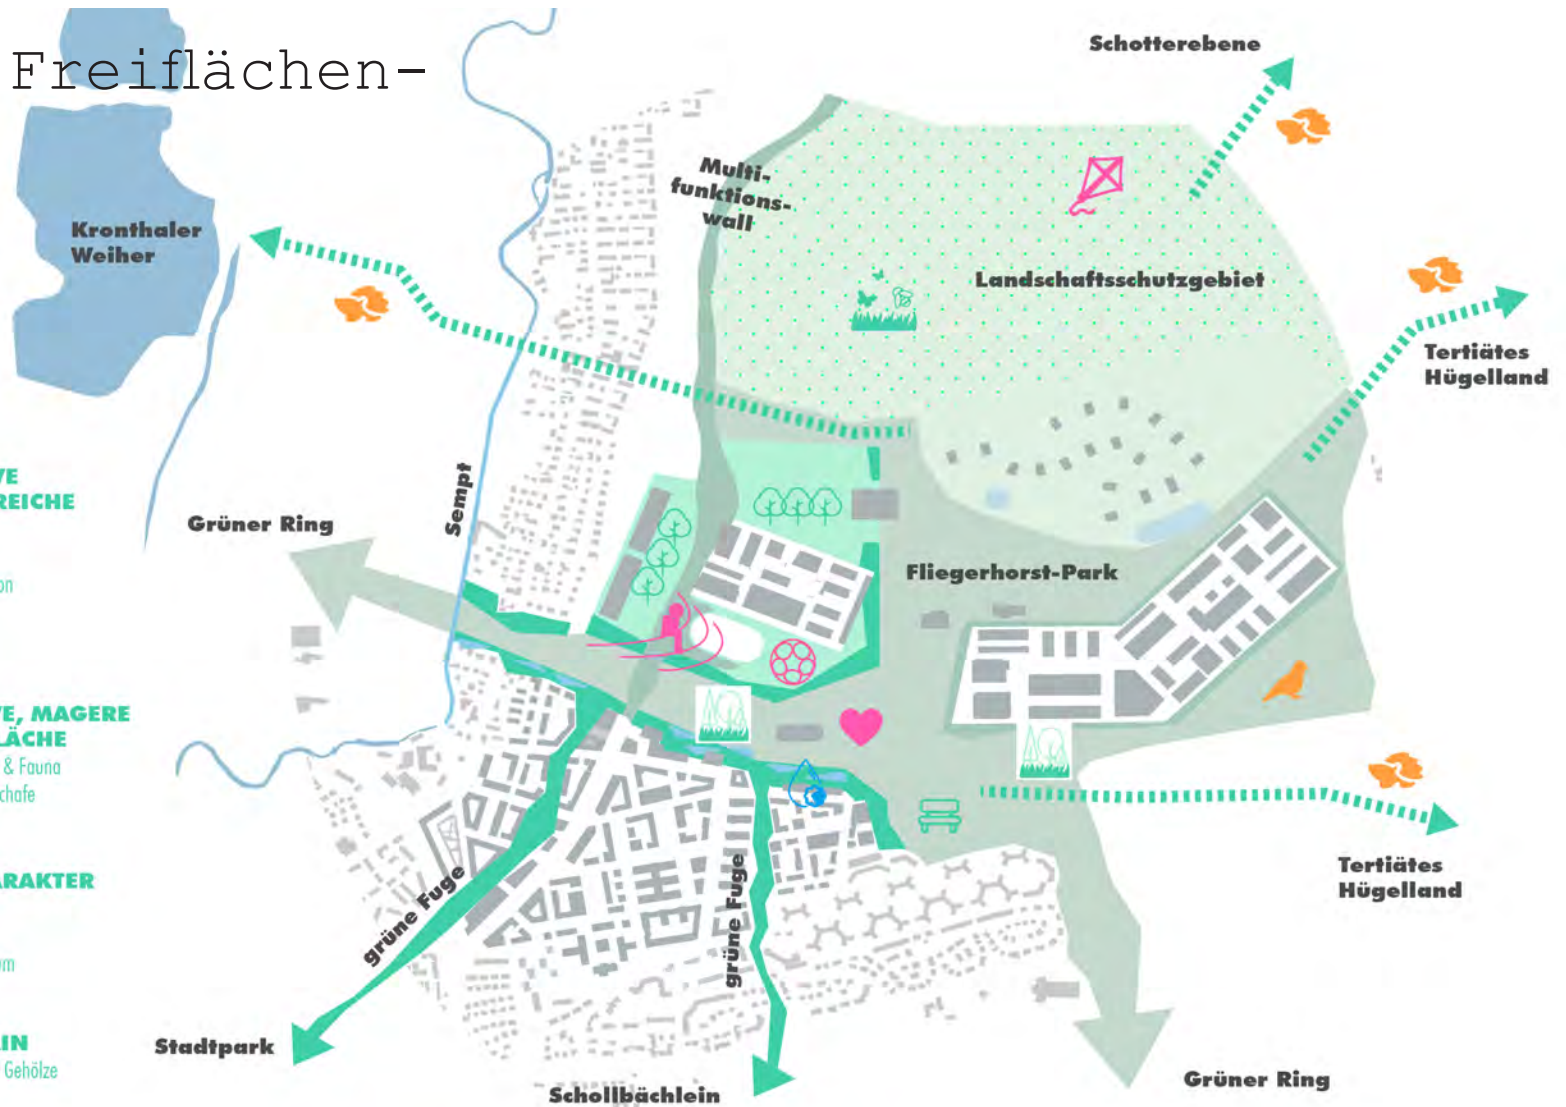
Freiflächen-

Schotterebene

Multi-
funktions-
wall

Kronthaler
Weiher

Landschaftsschutzgebiet

Tertiätes
Hügelland

VE
REICHE

on

Grüner Ring

Sempt

Fliegerhorst-Park

E, MAGERE
LÄCHE
& Fauna
chafe

RAKTER

Tertiätes
Hügelland

grüne Fuge

grüne Fuge

m

IN
Gehölze

Stadtpark

Schollbächlein

Grüner Ring